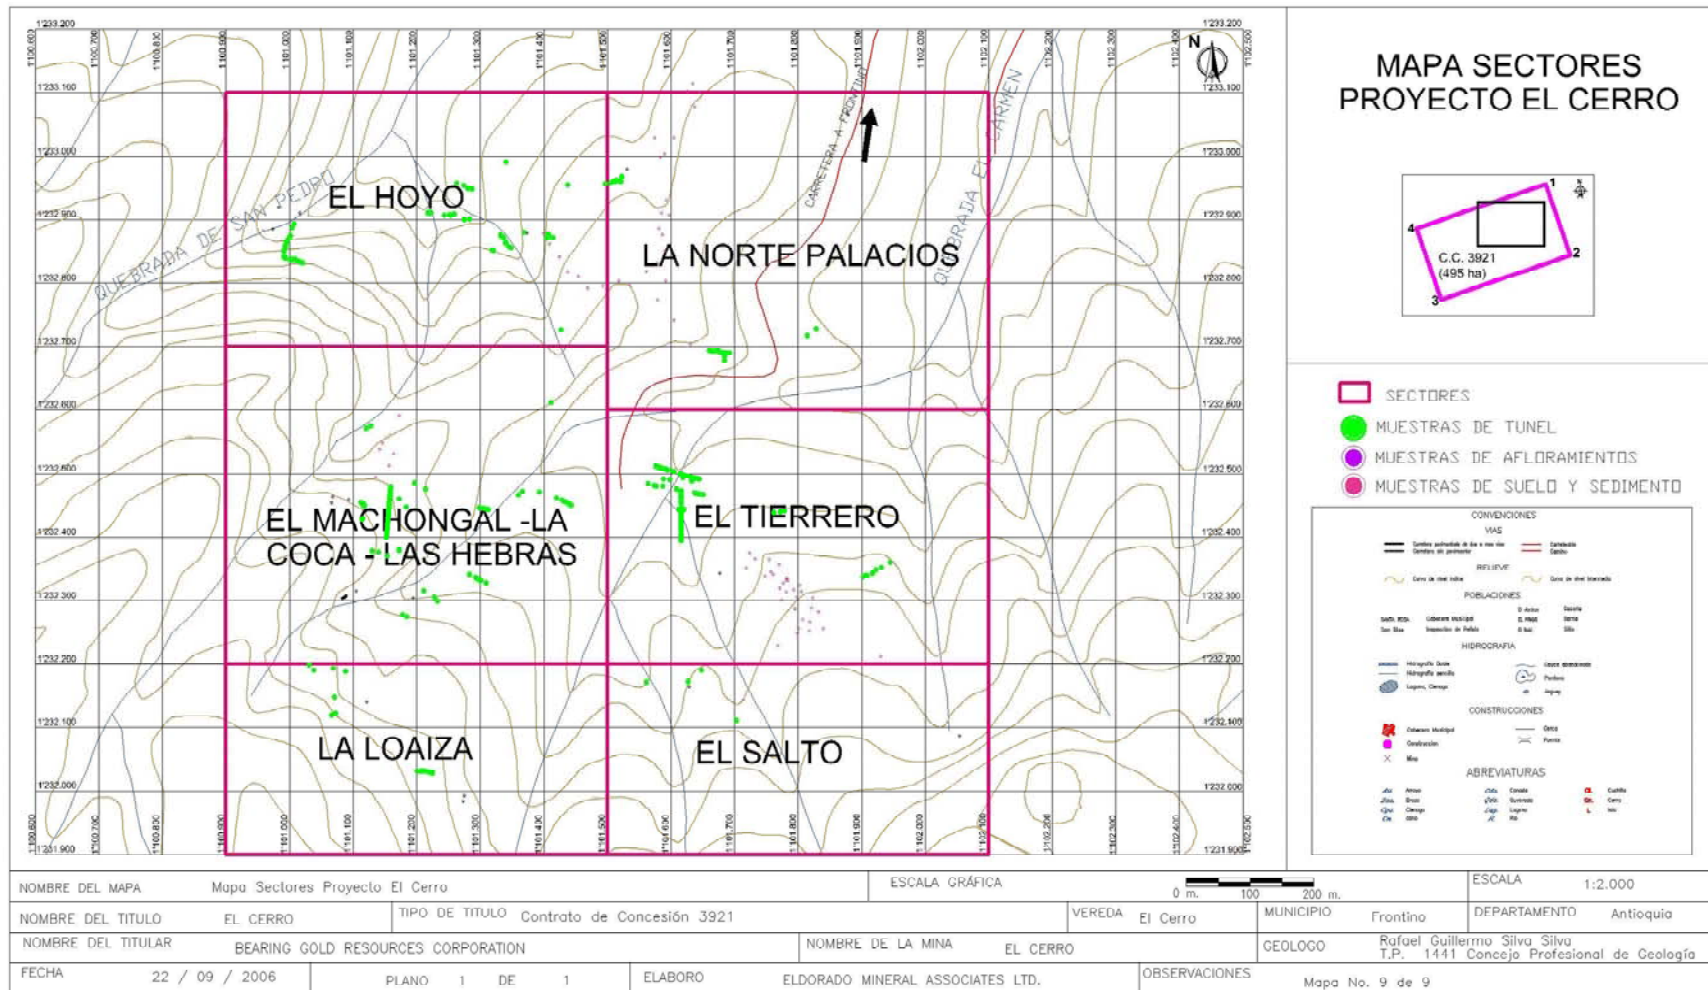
MAPA SECTORES
PROYECTO EL CERRO

1'233.200
1'233.100
1'233.000
1'232.900
1'232.800
1'232.700
1'232.600
1'232.500
1'232.400
1'232.300
1'232.200
1'232.100
1'232.000
1'231.900

1'100.600
1'100.700
1'100.800
1'100.900
1'101.000
1'101.100
1'101.200
1'101.300
1'101.400
1'101.500
1'101.600
1'101.700
1'101.800
1'101.900
1'102.000
1'102.100
1'102.200
1'102.300
1'102.400
1'102.500

N

EL HOYO
LA NORTE PALACIOS
EL MACHONGAL -LA COCA - LAS HEBRAS
EL TIERRERO
LA LOAIZA
EL SALTO

QUEBRADA DE SAN PEDRO
CARRETERA A FRONTINO
QUEBRADA EL CARMEN

1
2
3
4
C.C. 3921
(495 ha)

SECTORES
MUESTRAS DE TUNEL
MUESTRAS DE AFLORAMIENTOS
MUESTRAS DE SUELO Y SEDIMENTO

CONVENCIONES
VIAS
RELIEVE
POBLACIONES
HIDROGRAFIA
CONSTRUCCIONES
ABREVIATURAS

NOMBRE DEL MAPA | Mapa Sectores Proyecto El Cerro
ESCALA GRÁFICA
0 m. 100 200 m.
ESCALA 1:2.000
NOMBRE DEL TITULO EL CERRO
TIPO DE TITULO Contrato de Concesión 3921
VEREDA El Cerro
MUNICIPIO Frontino
DEPARTAMENTO Antioquia
NOMBRE DEL TITULAR BEARING GOLD RESOURCES CORPORATION
NOMBRE DE LA MINA EL CERRO
GEOLOGO Rafael Guillermo Silva Silva T.P. 1441 Concejo Profesional de Geología
FECHA 22 / 09 / 2006
PLANO 1 DE 1
ELABORO ELDORADO MINERAL ASSOCIATES LTD.
OBSERVACIONES Mapa No. 9 de 9